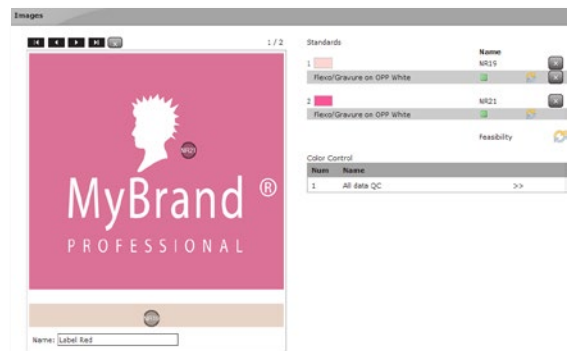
Images

1 / 2

NR21

MyBrand ®

PROFESSIONAL

NR19

Name: Label Red

Standards

Name

1 NR19

Flexo/Gravure on OPP White

2 NR21

Flexo/Gravure on OPP White

Feasibility

Color Control

| Num | Name | |
|---|---|---|
| 1 | All data QC | >> |